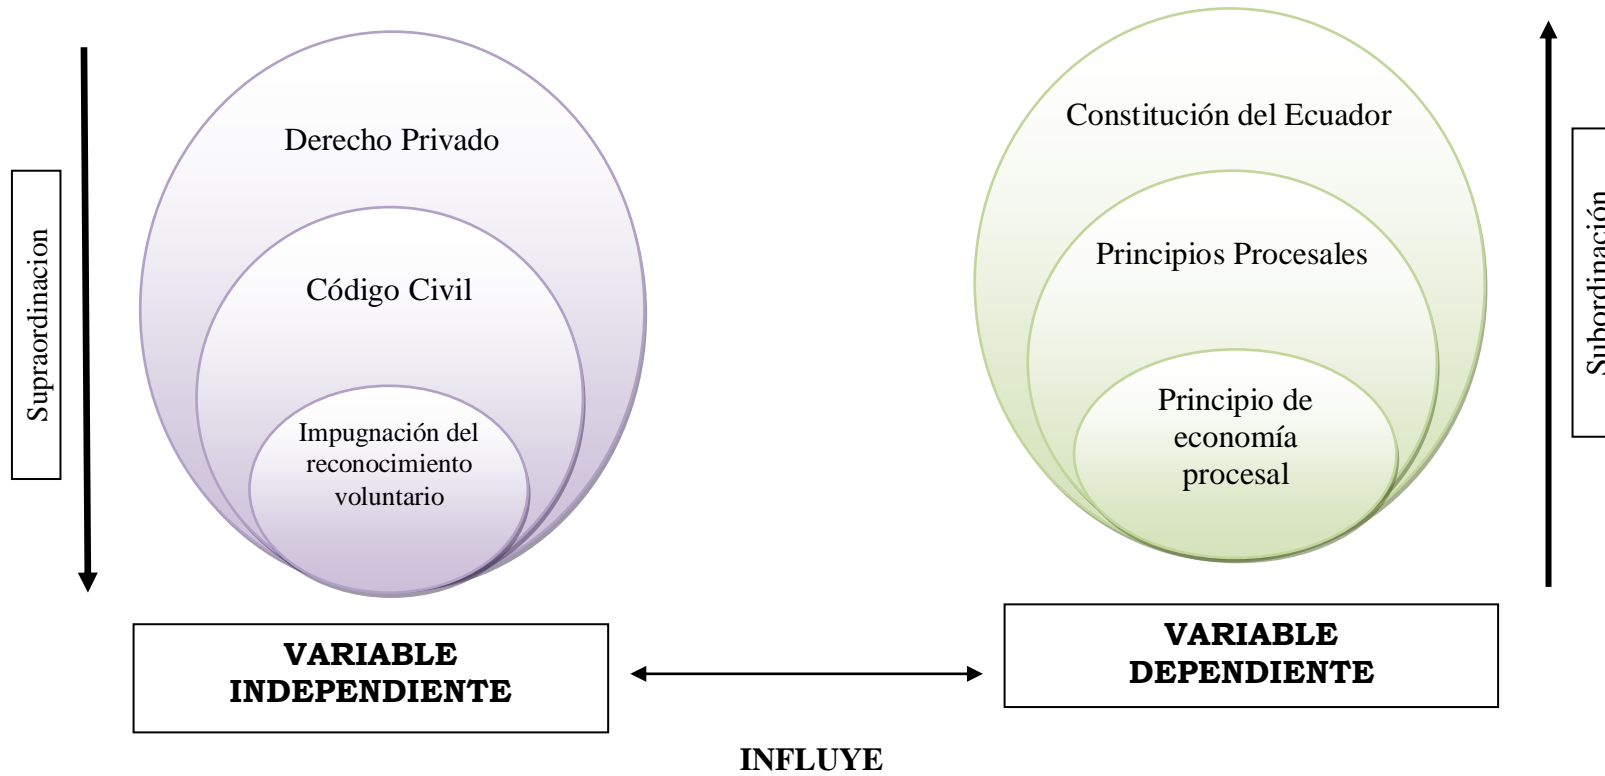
Supraordinacion

Derecho Privado

Código Civil

Impugnación del reconocimiento voluntario

Constitución del Ecuador

Principios Procesales

Principio de economía procesal

Subordinación

VARIABLE INDEPENDIENTE

VARIABLE DEPENDIENTE

INFLUYE